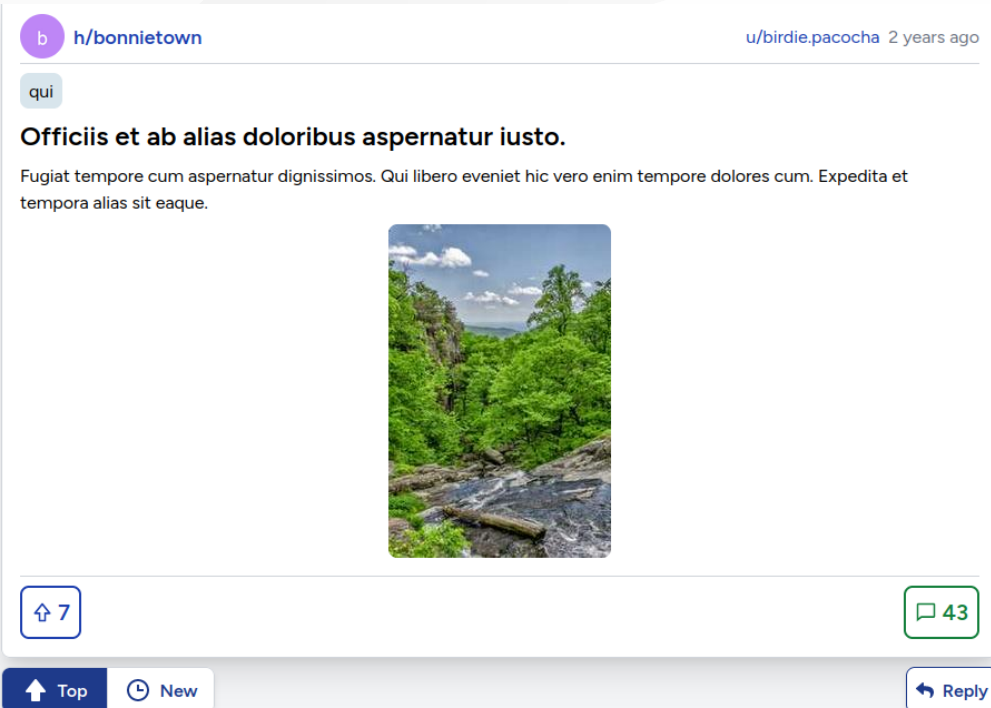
b h/bonnietown

u/birdie.pacocha 2 years ago

qui

Officiis et ab alias doloribus aspernatur iusto.

Fugiat tempore cum aspernatur dignissimos. Qui libero eveniet hic vero enim tempore dolores cum. Expedita et tempora alias sit eaque.

7

43

Top New

Reply